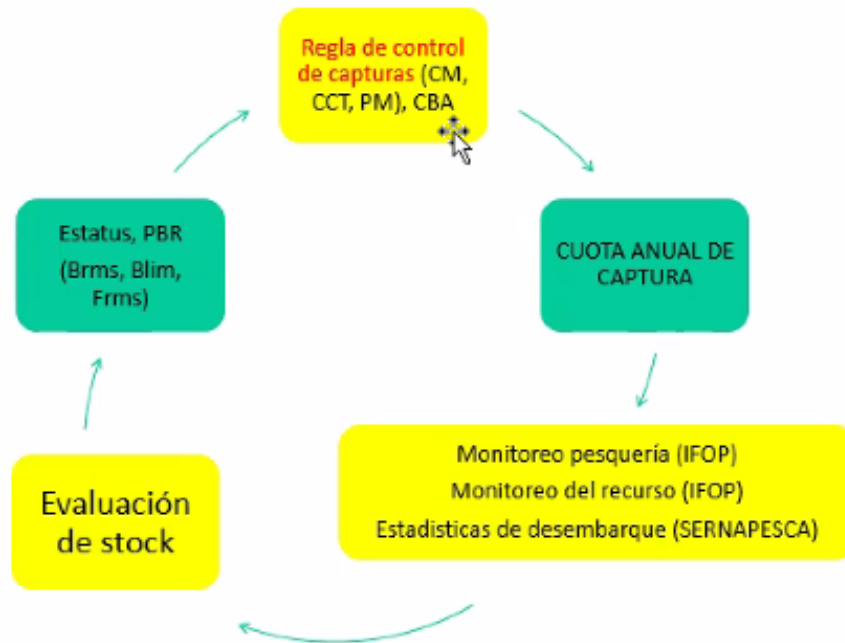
Regla de control de capturas (CM, CCT, PM), CBA

CUOTA ANUAL DE CAPTURA

Monitoreo pesquería (IFOP)
Monitoreo del recurso (IFOP)
Estadisticas de desembarque (SERNAPESCA)

Evaluación de stock

Estatus, PBR
(Brms, Blim, Frms)